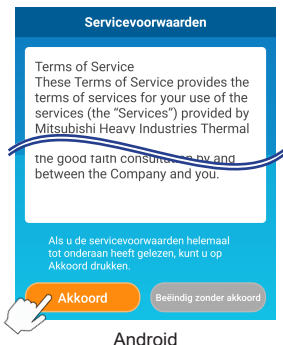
Servicevoorwaarden

Terms of Service
These Terms of Service provides the terms of services for your use of the services (the "Services") provided by Mitsubishi Heavy Industries Thermal

the good faith consultation by and between the Company and you.

Als u de servicevoorwaarden helemaal tot onderaan heeft gelezen, kunt u op Akkoord drukken.

Akkoord

Beëindig zonder akkoord

Android